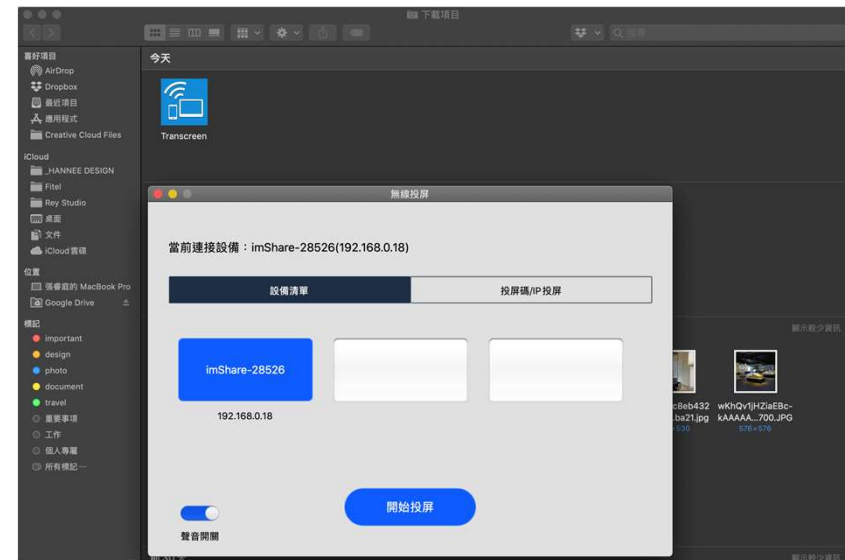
下載項目

喜好項目
AirDrop
Dropbox
最近項目
應用程式
Creative Cloud Files

iCloud
_HANNEE DESIGN
Fitel
Rey Studio
桌面
文件
iCloud 雲碟

位置
張睿庭的 MacBook Pro
Google Drive

標記
important
design
photo
document
travel
重要事項
工作
個人專屬
所有標記⋯

今天

Transcreen

無線投屏

當前連接設備：imShare-28526(192.168.0.18)

| 設備清單 | 投屏碼/IP 投屏 |
|---|---|

imShare-28526
192.168.0.18

聲音開關

開始投屏

顯示較少資訊

c8eb432
.ba21.jpg
530

wKhQv1jHZiaEBc-
kAAAAA...700.JPG
576×576

顯示較少資訊